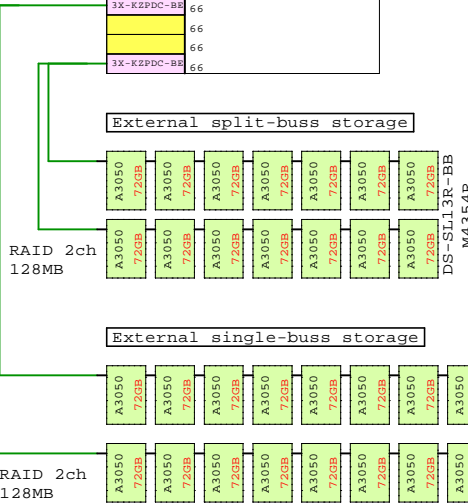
3X-KZPDC-BE 66
66
66
3X-KZPDC-BE 66

External split-buss storage

A3050 72GB
A3050 72GB
A3050 72GB
A3050 72GB
A3050 72GB
A3050 72GB
A3050 72GB

DS-SL13R-BB
M4354R

RAID 2ch
128MB

A3050 72GB
A3050 72GB
A3050 72GB
A3050 72GB
A3050 72GB
A3050 72GB
A3050 72GB

External single-buss storage

A3050 72GB
A3050 72GB
A3050 72GB
A3050 72GB
A3050 72GB
A3050 72GB
A3050 72GB
A3050

RAID 2ch
128MB

A3050 72GB
A3050 72GB
A3050 72GB
A3050 72GB
A3050 72GB
A3050 72GB
A3050 72GB
A3050